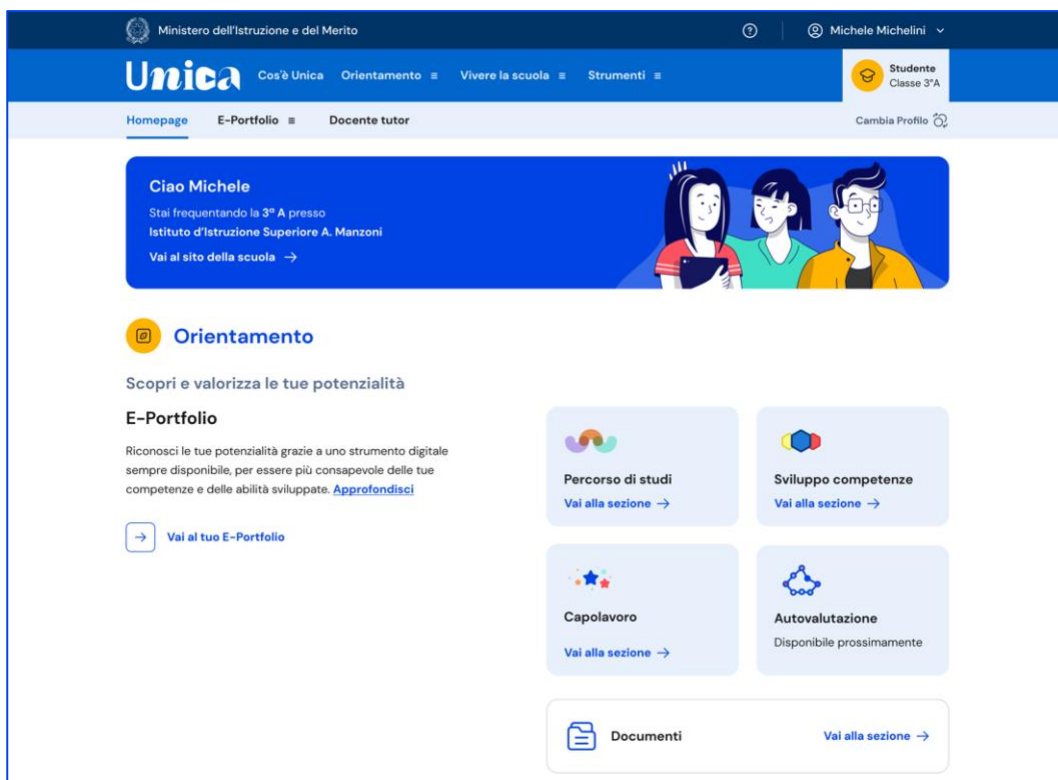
Ministero dell'Istruzione e del Merito

Michele Michelini

Unica

Cos'è Unica

Orientamento

Vivere la scuola

Strumenti

Studente
Classe 3°A

Homepage

E-Portfolio

Docente tutor

Cambia Profilo

Ciao Michele

Stai frequentando la 3° A presso
Istituto d'Istruzione Superiore A. Manzoni

Vai al sito della scuola →

Orientamento

Scopri e valorizza le tue potenzialità

E-Portfolio

Riconosci le tue potenzialità grazie a uno strumento digitale sempre disponibile, per essere più consapevole delle tue competenze e delle abilità sviluppate. Approfondisci

Vai al tuo E-Portfolio

Percorso di studi
Vai alla sezione →

Sviluppo competenze
Vai alla sezione →

Capolavoro
Vai alla sezione →

Autovalutazione
Disponibile prossimamente

Documenti

Vai alla sezione →